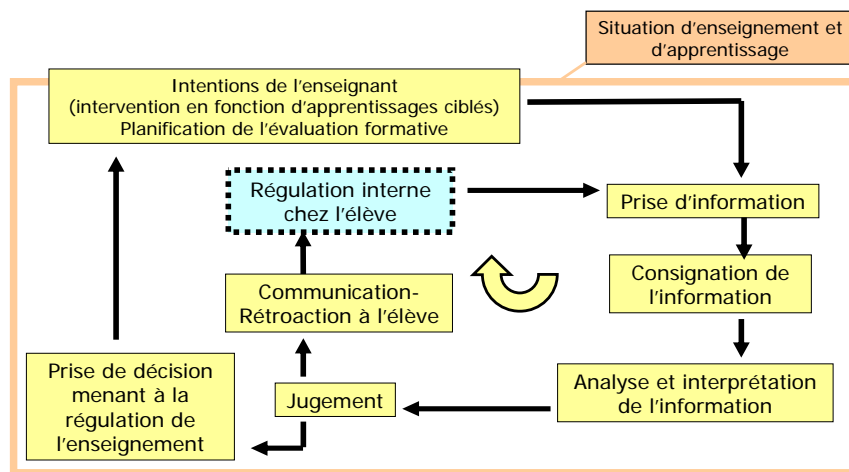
Situation d'enseignement et d'apprentissage

Intentions de l'enseignant
(intervention en fonction d'apprentissages ciblés)
Planification de l'évaluation formative

Régulation interne chez l'élève

Prise d'information

Consignation de l'information

Communication-Rétroaction à l'élève

Analyse et interprétation de l'information

Jugement

Prise de décision menant à la régulation de l'enseignement